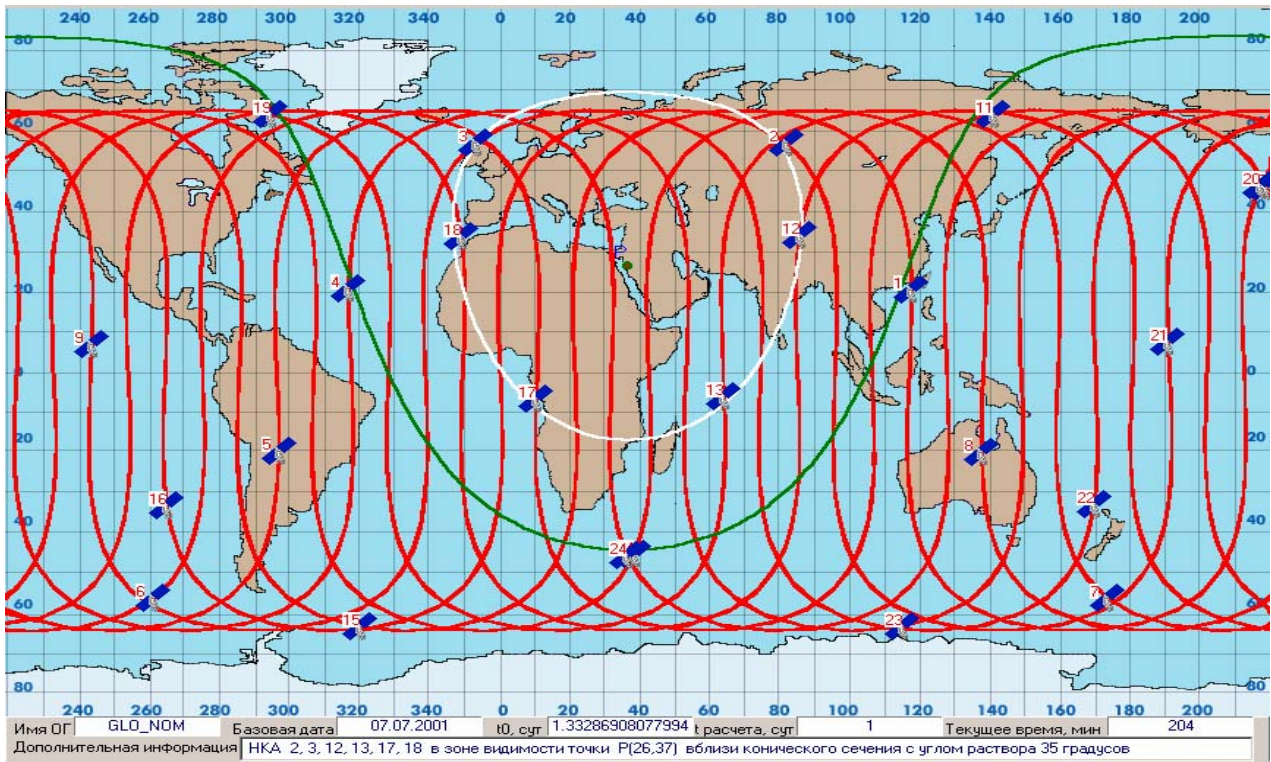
240 260 280 300 320 340 0 20 40 60 80 100 120 140 160 180 200

80
60
40
20
0
20
40
60
80

80
60
40
20
0
20
40
60
80

19 3 2 11 20 18 12 P 4 1 9 21 17 13 5 8 16 22 24 6 7 15 23

240 260 280 300 320 340 0 20 40 60 80 100 120 140 160 180 200

Имя ОГ GLO_NOM Базовая дата 07.07.2001 t0, сут 1.33286908077994 t расчета, сут 1 Текущее время, мин 204

Дополнительная информация НКА 2, 3, 12, 13, 17, 18 в зоне видимости точки P(26,37) вблизи конического сечения с углом раствора 35 градусов